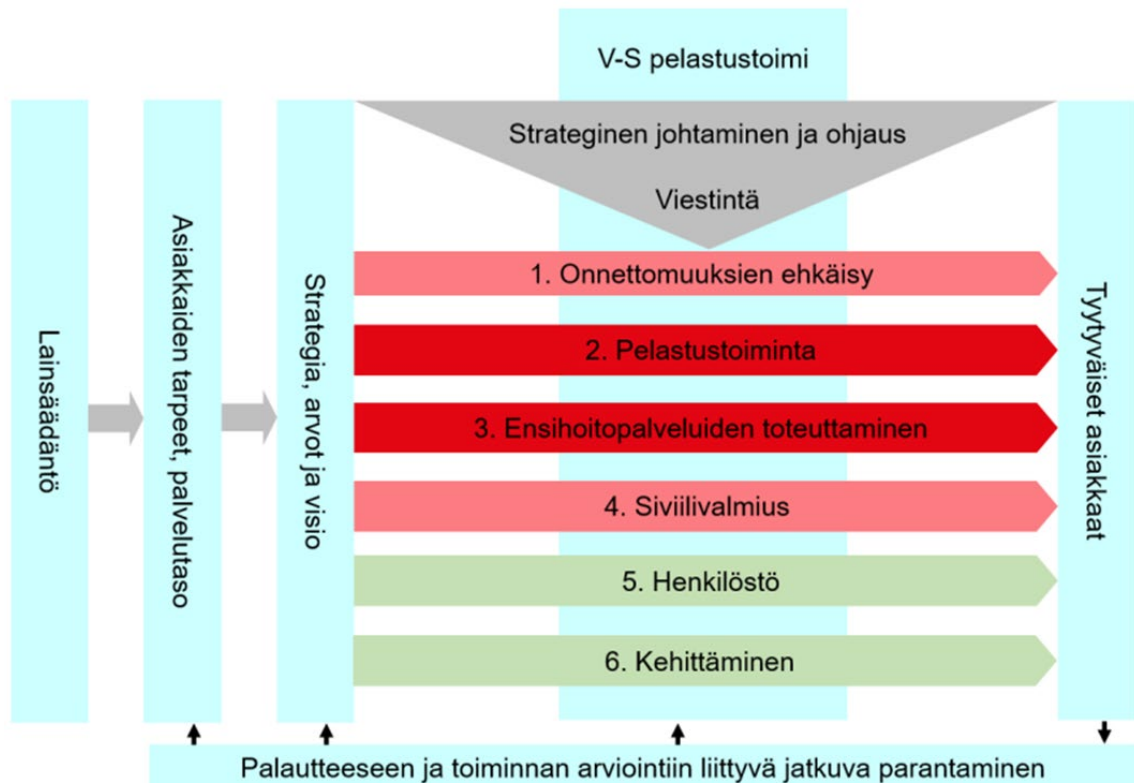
V-S pelastustoimi

Lainsäädäntö

Asiakkaiden tarpeet, palvelutaso

Strategia, arvot ja visio

Strateginen johtaminen ja ohjaus

Viestintä

1. Onnettomuuksien ehkäisy

2. Pelastustoiminta

3. Ensihoitopalveluiden toteuttaminen

4. Siviilivalmius

5. Henkilöstö

6. Kehittäminen

Tyytyväiset asiakkaat

Palautteeseen ja toiminnan arviointiin liittyvä jatkuva parantaminen